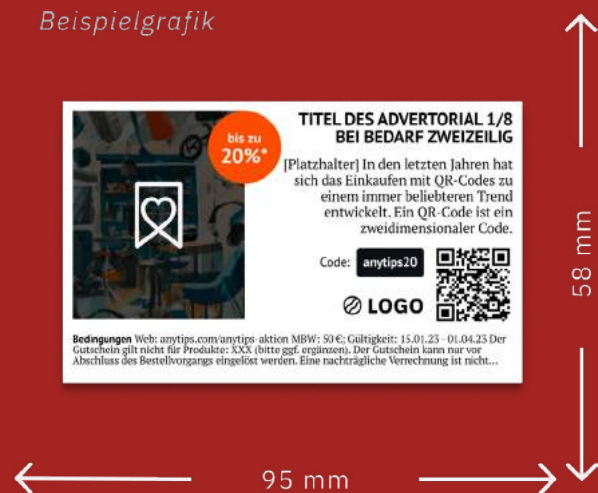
Beispielgrafik

bis zu 20%*

TITEL DES ADVERTORIAL 1/8 BEI BEDARF ZWEIZEILIG

[Platzhalter] In den letzten Jahren hat sich das Einkaufen mit QR-Codes zu einem immer beliebteren Trend entwickelt. Ein QR-Code ist ein zweidimensionaler Code.

Code: anytips20

LOGO

Bedingungen Web: anytips.com/anytips-aktion MBW: 50 €; Gültigkeit: 15.01.23 - 01.04.23 Der Gutschein gilt nicht für Produkte: XXX (bitte ggf. ergänzen). Der Gutschein kann nur vor Abschluss des Bestellvorgangs eingelöst werden. Eine nachträgliche Verrechnung ist nicht...

58 mm

95 mm